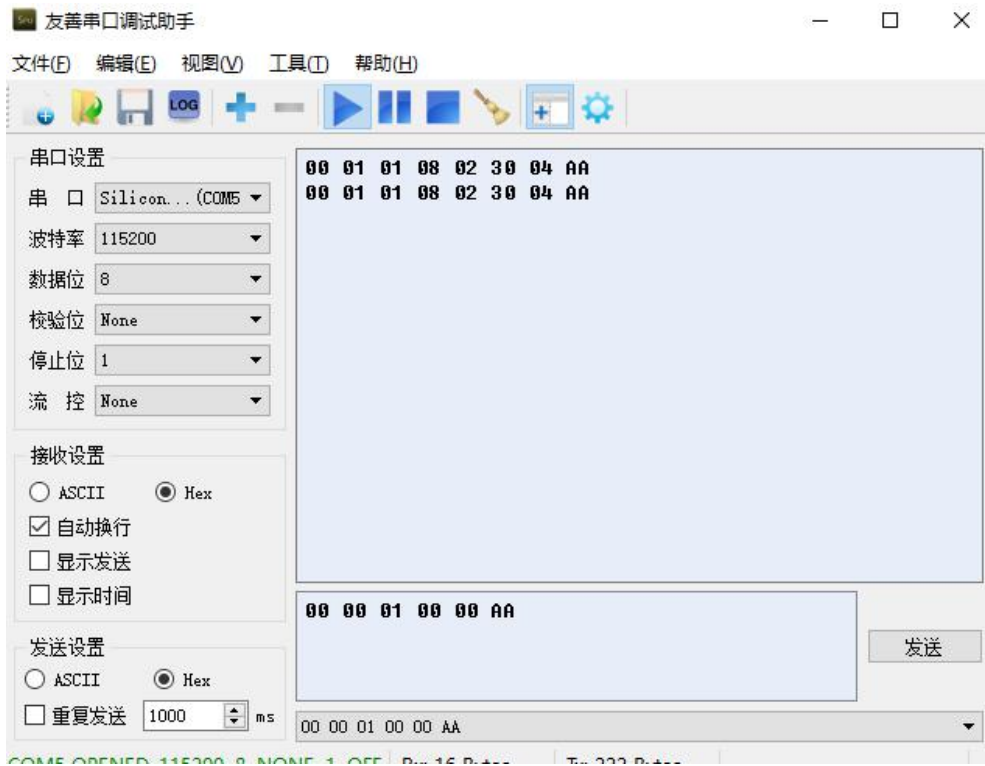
友善串口调试助手

文件(F) 编辑(E) 视图(V) 工具(T) 帮助(H)

LOG

串口设置
串 口 Silicon...(COM5
波特率 115200
数据位 8
校验位 None
停止位 1
流 控 None

接收设置
ASCII Hex
自动换行
显示发送
显示时间

发送设置
ASCII Hex
重复发送 1000 ms

00 01 01 08 02 30 04 AA
00 01 01 08 02 30 04 AA

00 00 01 00 00 AA

发送

00 00 01 00 00 AA

COM5 OPENED, 115200, 8, NONE, 1, OFF Rx: 16 Bytes Tx: 222 Bytes